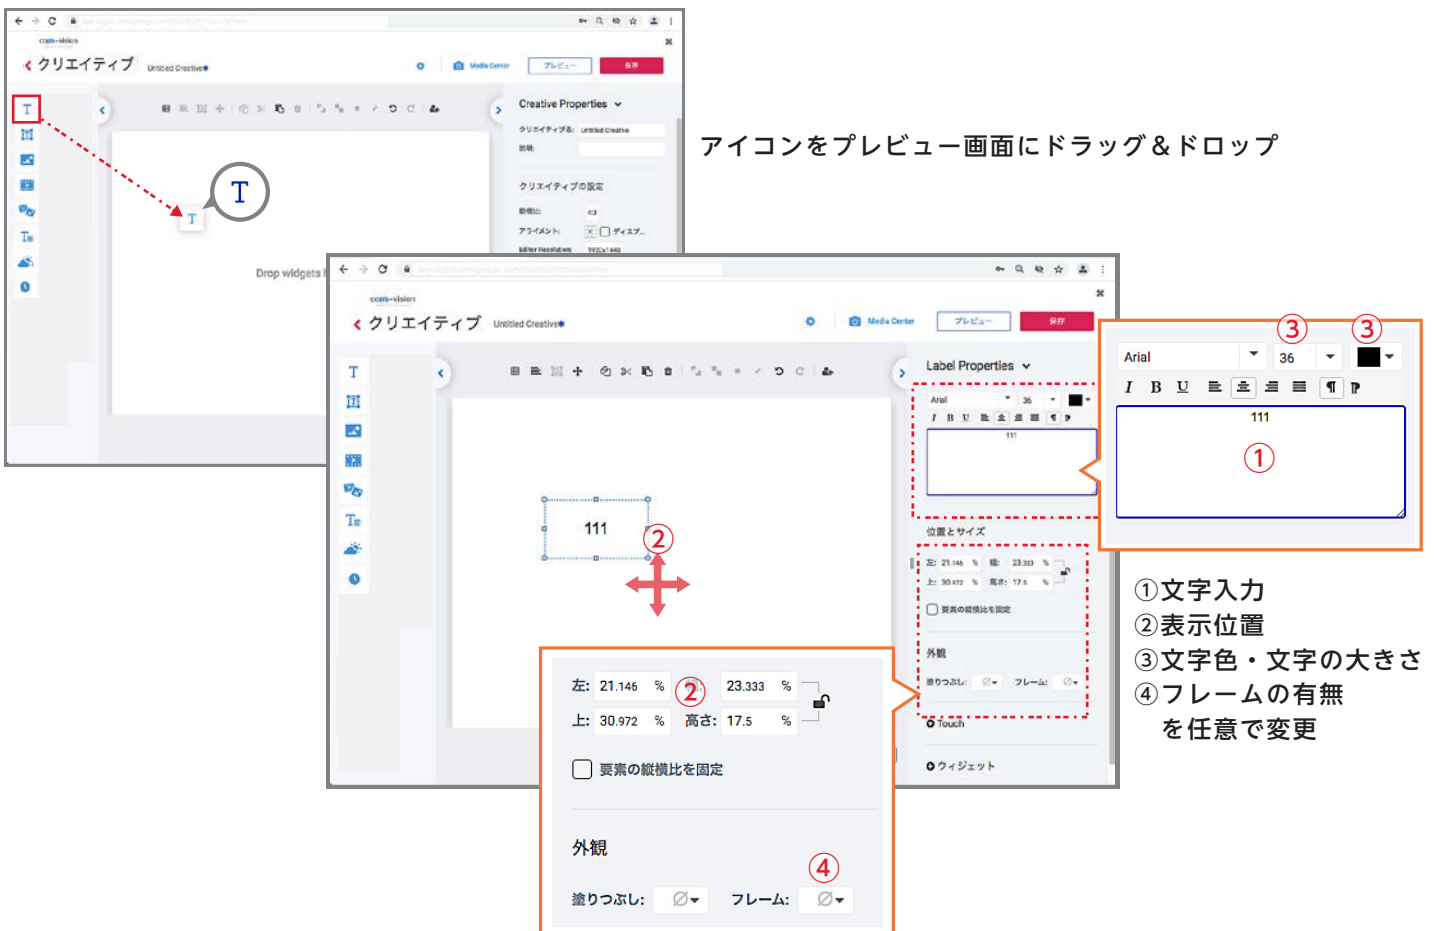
com-vision
クリエイティブ Untitled Creative
Media Center プレビュー 保存
T
Creative Properties
クリエイティブ名: Untitled Creative
説明:
クリエイティブの設定
Drop widgets
アイコンをプレビュー画面にドラッグ＆ドロップ
com-vision
クリエイティブ Untitled Creative
Media Center プレビュー 保存
Label Properties
Arial 36
111
位置とサイズ
要素の縦横比を固定
外観
Touch
ウィジェット
111
②
Arial 36
③ ③
I B U
111
①
左: 21.146 % ② 23.333 %
上: 30.972 % 高さ: 17.5 %
要素の縦横比を固定
外観
④
塗りつぶし: ∅ フレーム: ∅
①文字入力
②表示位置
③文字色・文字の大きさ
④フレームの有無
を任意で変更